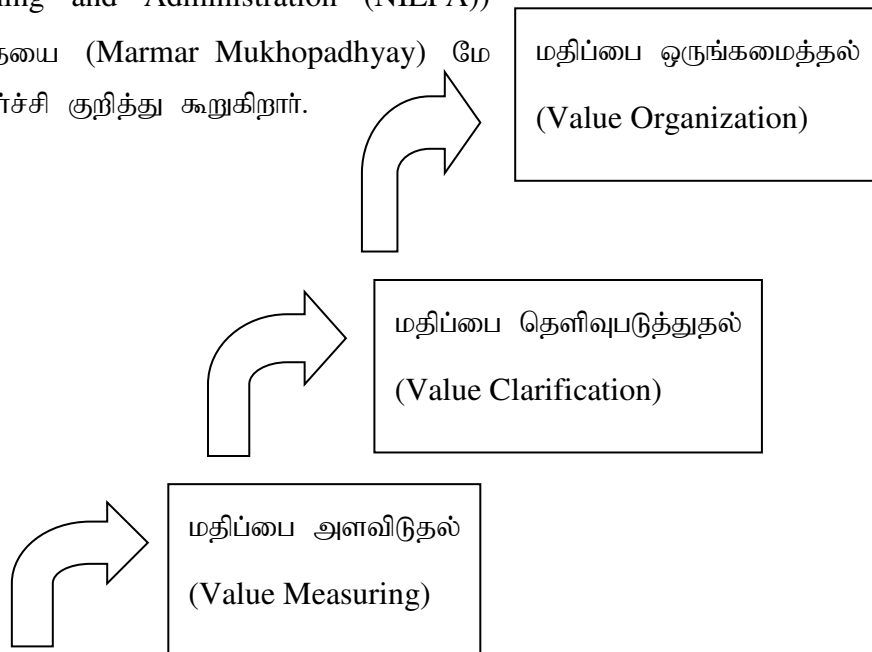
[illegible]ing and Administration (NIEPA)) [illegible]யை (Marmar Mukhopadhyay) மே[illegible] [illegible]ர்ச்சி குறித்து கூறுகிறார்.

மதிப்பை ஒருங்கமைத்தல்
(Value Organization)

மதிப்பை தெளிவுபடுத்துதல்
(Value Clarification)

மதிப்பை அளவிடுதல்
(Value Measuring)